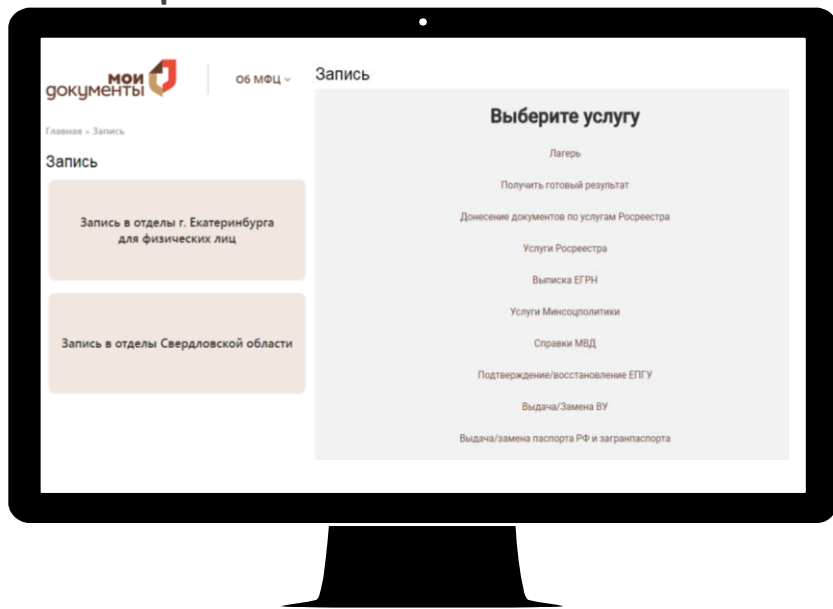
мои документы

Об МФЦ

Главная » Запись

Запись

Запись в отделы г. Екатеринбурга для физических лиц

Запись в отделы Свердловской области

Запись

Выберите услугу

Лагерь

Получить готовый результат

Донесение документов по услугам Росреестра

Услуги Росреестра

Выписка ЕГРН

Услуги Минсоцполитики

Справки МВД

Подтверждение/восстановление ЕПГУ

Выдача/Замена ВУ

Выдача/замена паспорта РФ и загранпаспорта